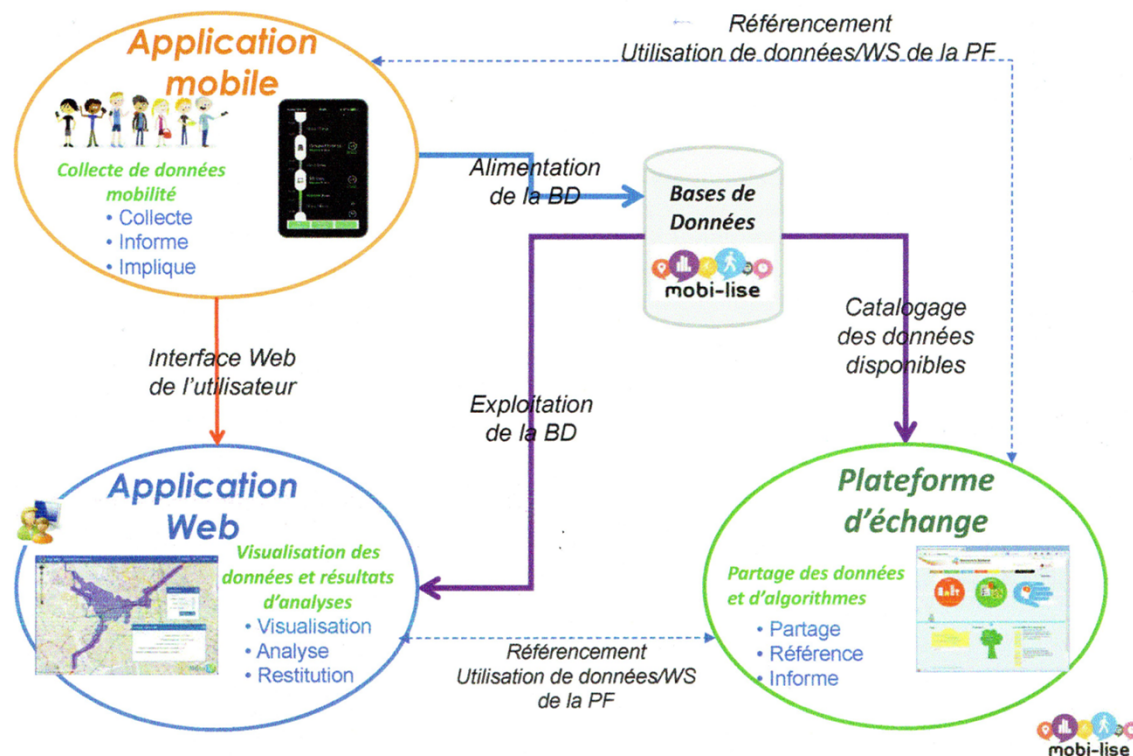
Référencement
Utilisation de données/WS de la PF

Application mobile

Collecte de données mobilité
• Collecte
• Informe
• Implique

Alimentation de la BD

Bases de Données

mobi-lise

Catalogage des données disponibles

Interface Web de l'utilisateur

Exploitation de la BD

Application Web

Visualisation des données et résultats d'analyses
• Visualisation
• Analyse
• Restitution

Plateforme d'échange

Partage des données et d'algorithmes
• Partage
• Référence
• Informe

Référencement
Utilisation de données/WS de la PF

mobi-lise